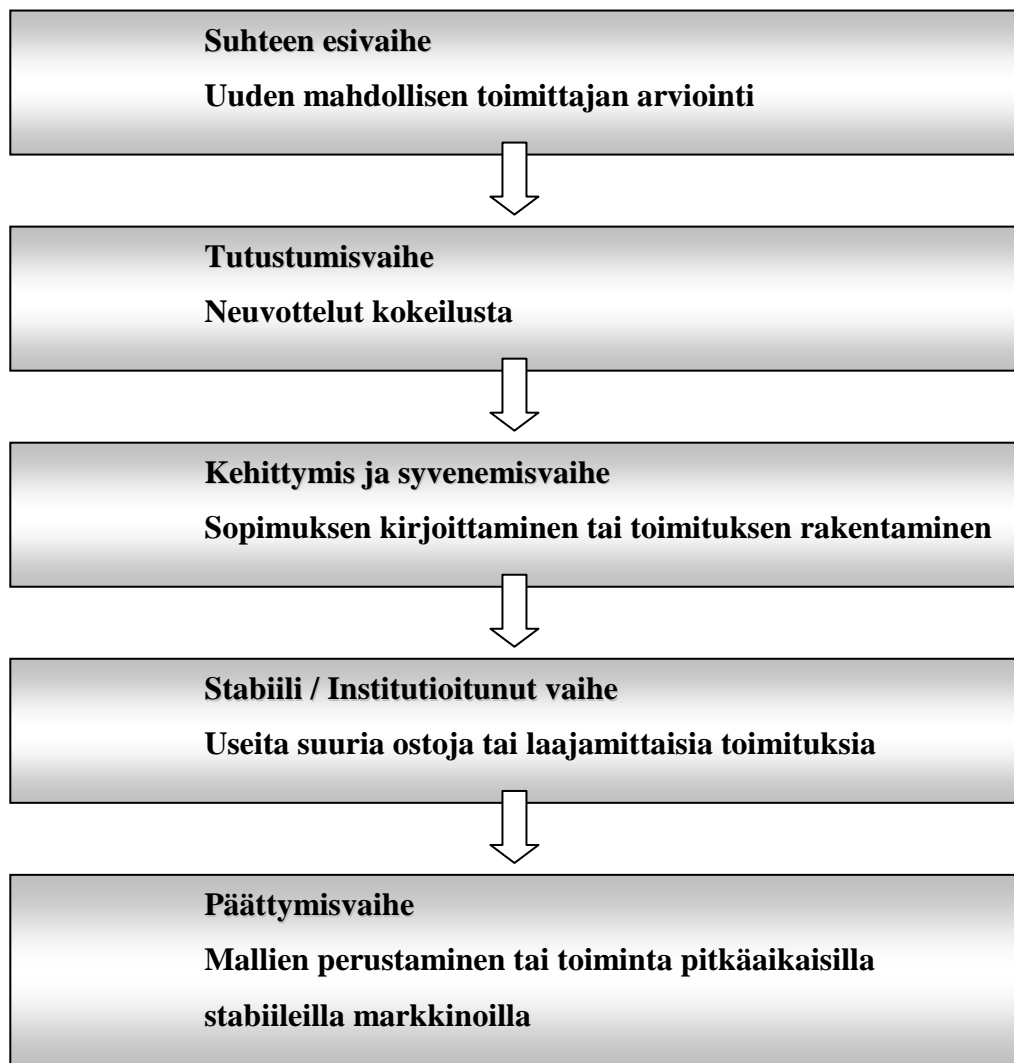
Suhteen esivaihe

Uuden mahdollisen toimittajan arviointi

Tutustumisvaihe

Neuvottelut kokeilusta

Kehittymis ja syvenemisvaihe

Sopimuksen kirjoittaminen tai toimituksen rakentaminen

Stabiili / Institutioitunut vaihe

Useita suuria ostoja tai laajamittaisia toimituksia

Päättymisvaihe

Mallien perustaminen tai toiminta pitkäaikaisilla stabiileilla markkinoilla